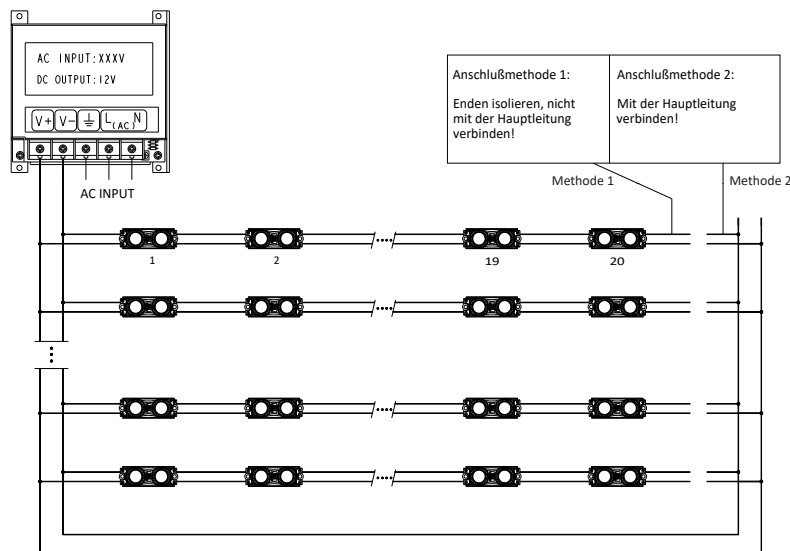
AC INPUT: XXXV
DC OUTPUT: 12V

V+ V- $\perp$ L(AC) N

AC INPUT

| Anschlußmethode 1: Enden isolieren, nicht mit der Hauptleitung verbinden! | Anschlußmethode 2: Mit der Hauptleitung verbinden! |
|---|---|

Methode 1
Methode 2

1
2
19
20